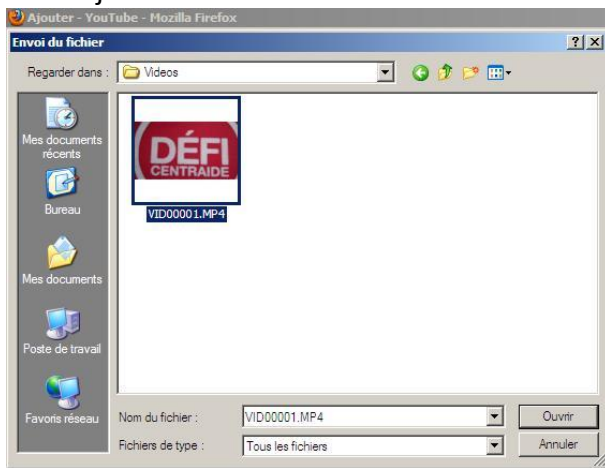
Ajouter - YouTube - Mozilla Firefox
Envoi du fichier
?
X
Regarder dans : Videos
Mes documents récents
Bureau
Mes documents
Poste de travail
Favoris réseau
DÉFI
CENTRAIDE
VID00001.MP4
Nom du fichier : VID00001.MP4
Fichiers de type : Tous les fichiers
Ouvrir
Annuler